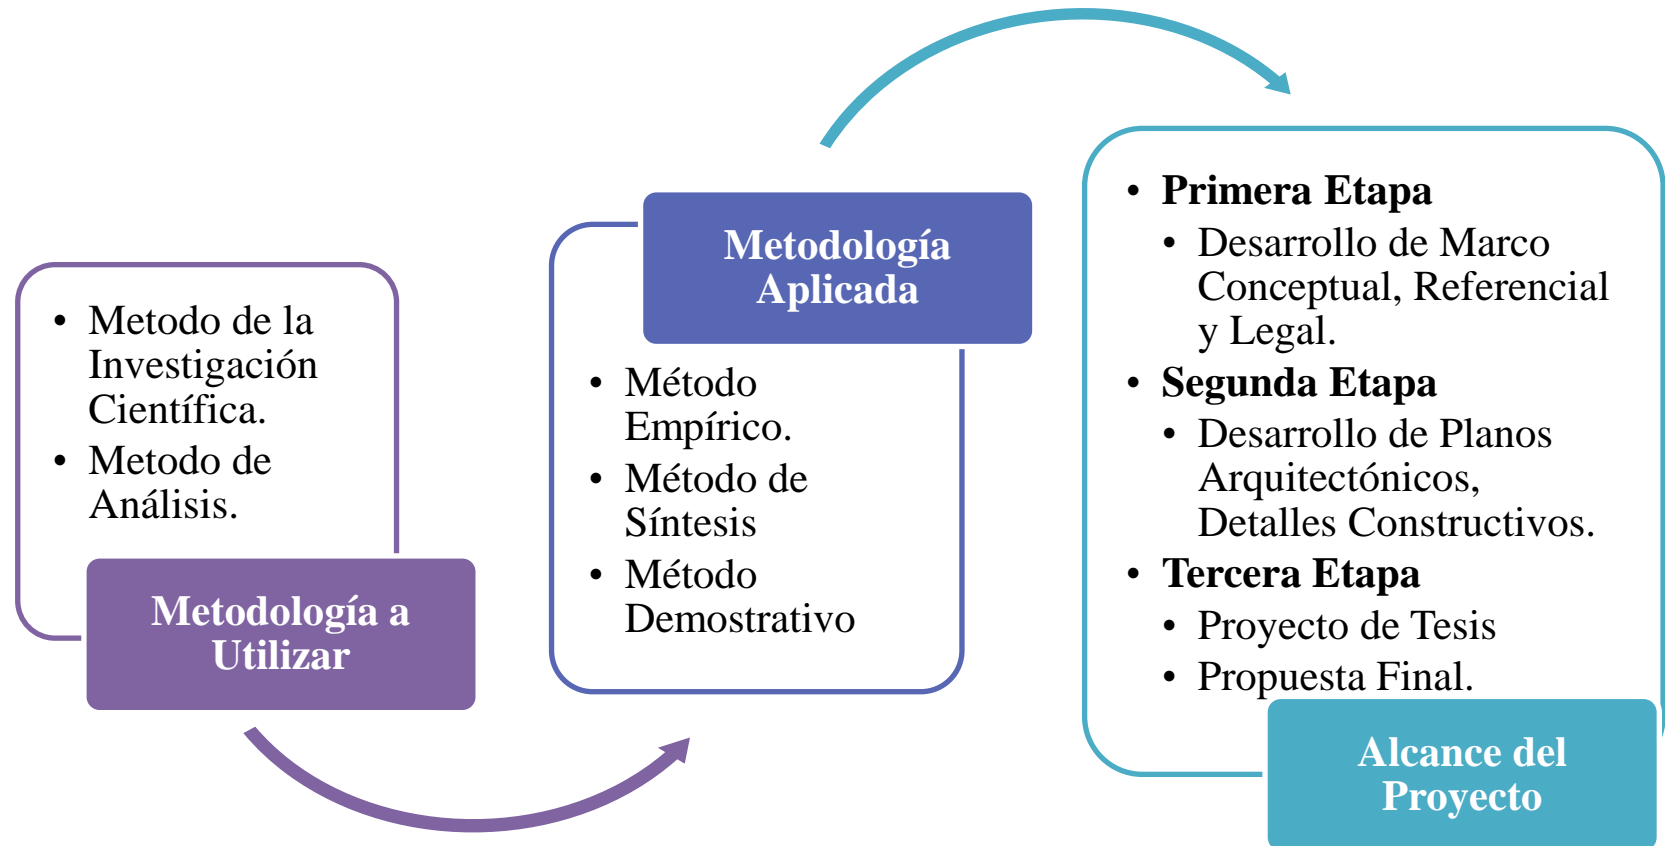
- Metodo de la Investigación Científica.
- Metodo de Análisis.

Metodología a Utilizar

Metodología Aplicada

- Método Empírico.
- Método de Síntesis
- Método Demostrativo

- Primera Etapa
  - Desarrollo de Marco Conceptual, Referencial y Legal.
- Segunda Etapa
  - Desarrollo de Planos Arquitectónicos, Detalles Constructivos.
- Tercera Etapa
  - Proyecto de Tesis
  - Propuesta Final.

Alcance del Proyecto